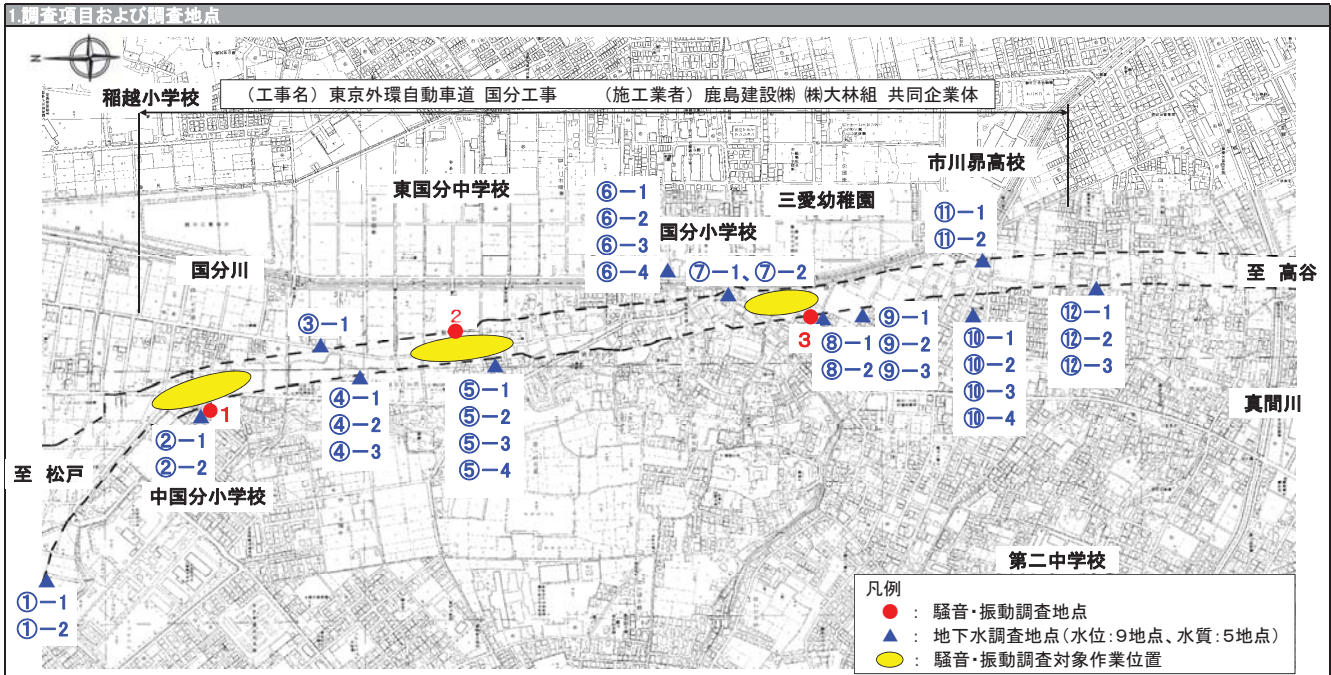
1.調査項目および調査地点

N

（工事名）東京外環自動車道 国分工事　（施工業者）鹿島建設㈱ ㈱大林組 共同企業体

稲越小学校

東国分中学校

市川昴高校

三愛幼稚園

国分小学校

⑥－1
⑥－2
⑥－3
⑥－4

⑦－1、⑦－2

⑪－1
⑪－2

国分川

至 高谷

③－1

2

3

⑨－1
⑨－2
⑨－3

⑧－1
⑧－2

⑫－1
⑫－2
⑫－3

⑩－1
⑩－2
⑩－3
⑩－4

⑤－1
⑤－2
⑤－3
⑤－4

④－1
④－2
④－3

1

②－1
②－2

真間川

至 松戸

中国分小学校

第二中学校

①－1
①－2

凡例
：騒音・振動調査地点
：地下水調査地点（水位：9地点、水質：5地点）
：騒音・振動調査対象作業位置